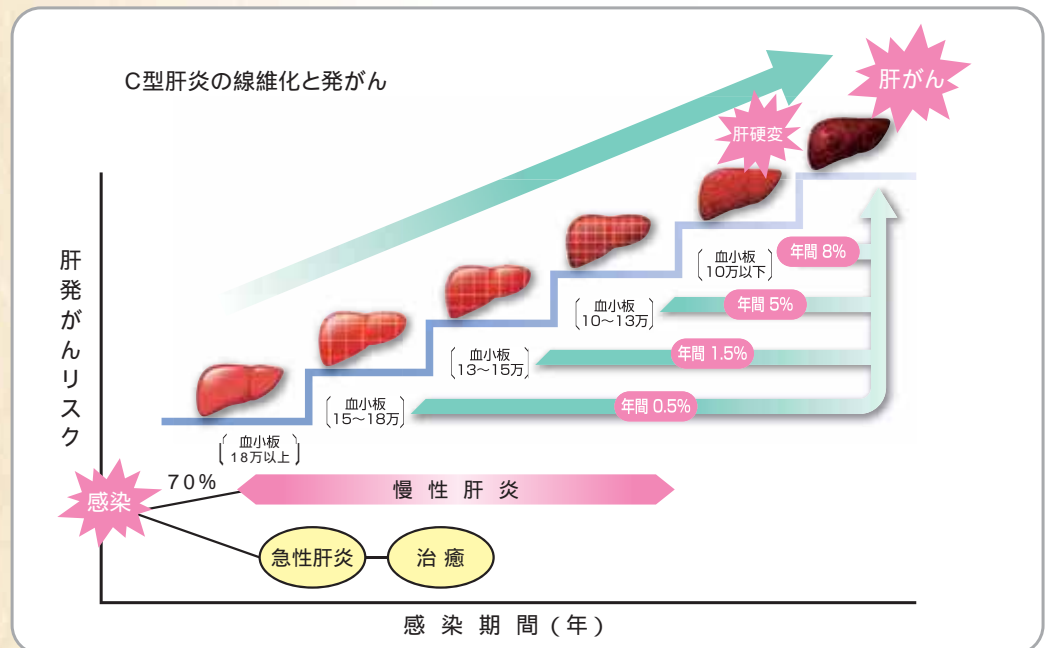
C型肝炎の線維化と発がん

肝がん

肝硬変

肝発がんリスク

血小板
10万以下

年間 8%

血小板
10～13万

年間 5%

血小板
13～15万

年間 1.5%

血小板
15～18万

年間 0.5%

血小板
18万以上

70%

感染

慢性肝炎

急性肝炎

治癒

感染期間(年)